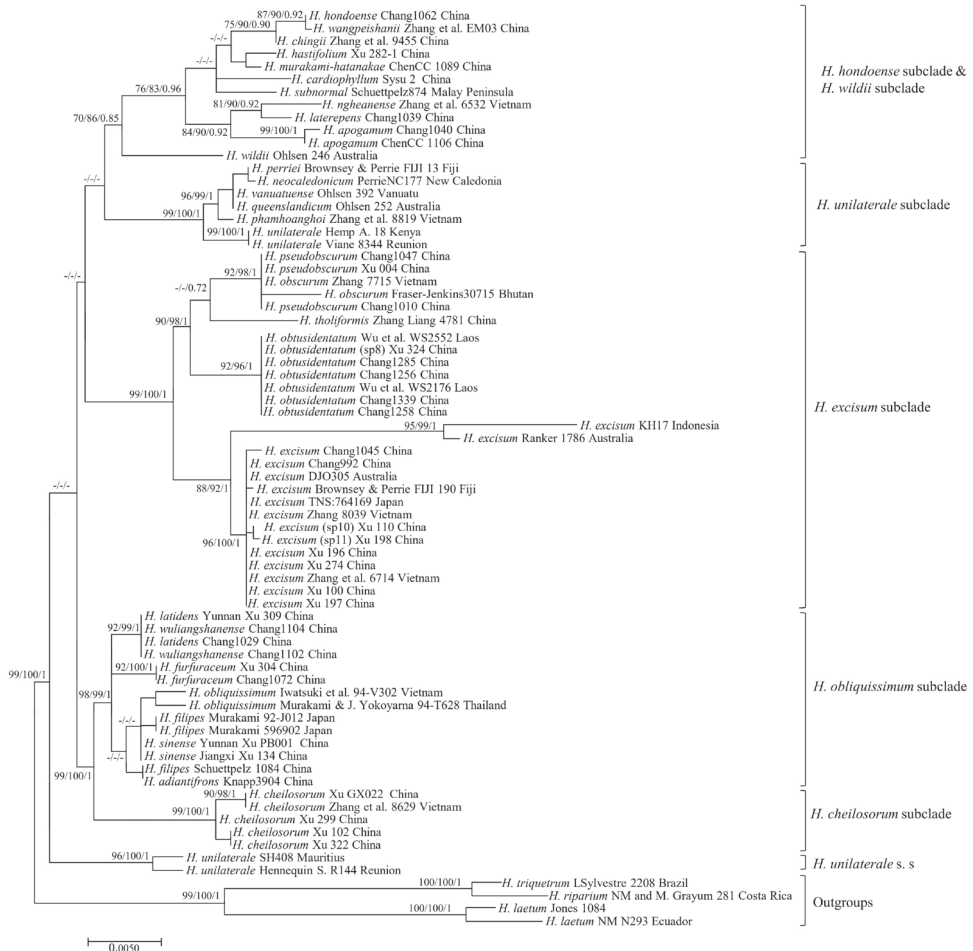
87/90/0.92 H. hondoense Chang1062 China
75/90/0.90 H. wangpeishanii Zhang et al. EM03 China
-/-/- H. chingii Zhang et al. 9455 China
-/-/- H. hastifolium Xu 282-1 China
H. murakami-hatanakae ChenCC 1089 China
H. cardiophyllum Sysu 2 China
76/83/0.96 H. subnormal Schuettpelz874 Malay Peninsula
81/90/0.92 H. ngheanense Zhang et al. 6532 Vietnam
H. laterepens Chang1039 China
84/90/0.92 99/100/1 H. apogamum Chang1040 China
H. apogamum ChenCC 1106 China
70/86/0.85 H. wildii Ohlsen 246 Australia
-/-/- H. perriei Brownsey & Perrie FIJI 13 Fiji
H. neocaledonicum PerrieNC177 New Caledonia
96/99/1 H. vanuatuense Ohlsen 392 Vanuatu
H. queenslandicum Ohlsen 252 Australia
99/100/1 H. phamhoanghoi Zhang et al. 8819 Vietnam
99/100/1 H. unilaterale Hemp A. 18 Kenya
H. unilaterale Viane 8344 Reunion
-/-/- H. pseudobscurum Chang1047 China
92/98/1 H. pseudobscurum Xu 004 China
-/-/0.72 H. obscurum Zhang 7715 Vietnam
H. obscurum Fraser-Jenkins30715 Bhutan
H. pseudobscurum Chang1010 China
90/98/1 H. tholiformis Zhang Liang 4781 China
H. obtusidentatum Wu et al. WS2552 Laos
H. obtusidentatum (sp8) Xu 324 China
92/96/1 H. obtusidentatum Chang1285 China
H. obtusidentatum Chang1256 China
99/100/1 H. obtusidentatum Wu et al. WS2176 Laos
H. obtusidentatum Chang1339 China
H. obtusidentatum Chang1258 China
95/99/1 H. excisum KH17 Indonesia
H. excisum Ranker 1786 Australia
H. excisum Chang1045 China
H. excisum Chang992 China
H. excisum DJO305 Australia
88/92/1 H. excisum Brownsey & Perrie FIJI 190 Fiji
H. excisum TNS:764169 Japan
H. excisum Zhang 8039 Vietnam
H. excisum (sp10) Xu 110 China
96/100/1 H. excisum (sp11) Xu 198 China
H. excisum Xu 196 China
H. excisum Xu 274 China
H. excisum Zhang et al. 6714 Vietnam
H. excisum Xu 100 China
H. excisum Xu 197 China
-/-/- H. latidens Yunnan Xu 309 China
92/99/1 H. wuliangshanense Chang1104 China
H. latidens Chang1029 China
H. wuliangshanense Chang1102 China
92/100/1 H. furfuraceum Xu 304 China
H. furfuraceum Chang1072 China
98/99/1 H. obliquissimum Iwatsuki et al. 94-V302 Vietnam
H. obliquissimum Murakami & J. Yokoyarna 94-T628 Thailand
-/-/- H. filipes Murakami 92-J012 Japan
H. filipes Murakami 596902 Japan
-/-/- H. sinense Yunnan Xu PB001 China
H. sinense Jiangxi Xu 134 China
H. filipes Schuettpelz 1084 China
99/100/1 H. adiantifrons Knapp3904 China
90/98/1 H. cheilosorum Xu GX022 China
H. cheilosorum Zhang et al. 8629 Vietnam
99/100/1 H. cheilosorum Xu 299 China
H. cheilosorum Xu 102 China
H. cheilosorum Xu 322 China
99/100/1 96/100/1 H. unilaterale SH408 Mauritius
H. unilaterale Hennequin S. R144 Reunion
100/100/1 H. triquetrum LSylvestre 2208 Brazil
99/100/1 H. riparium NM and M. Grayum 281 Costa Rica
100/100/1 H. laetum Jones 1084
H. laetum NM N293 Ecuador
0.0050

H. hondoense subclade & H. wildii subclade
H. unilaterale subclade
H. excisum subclade
H. obliquissimum subclade
H. cheilosorum subclade
H. unilaterale s. s
Outgroups